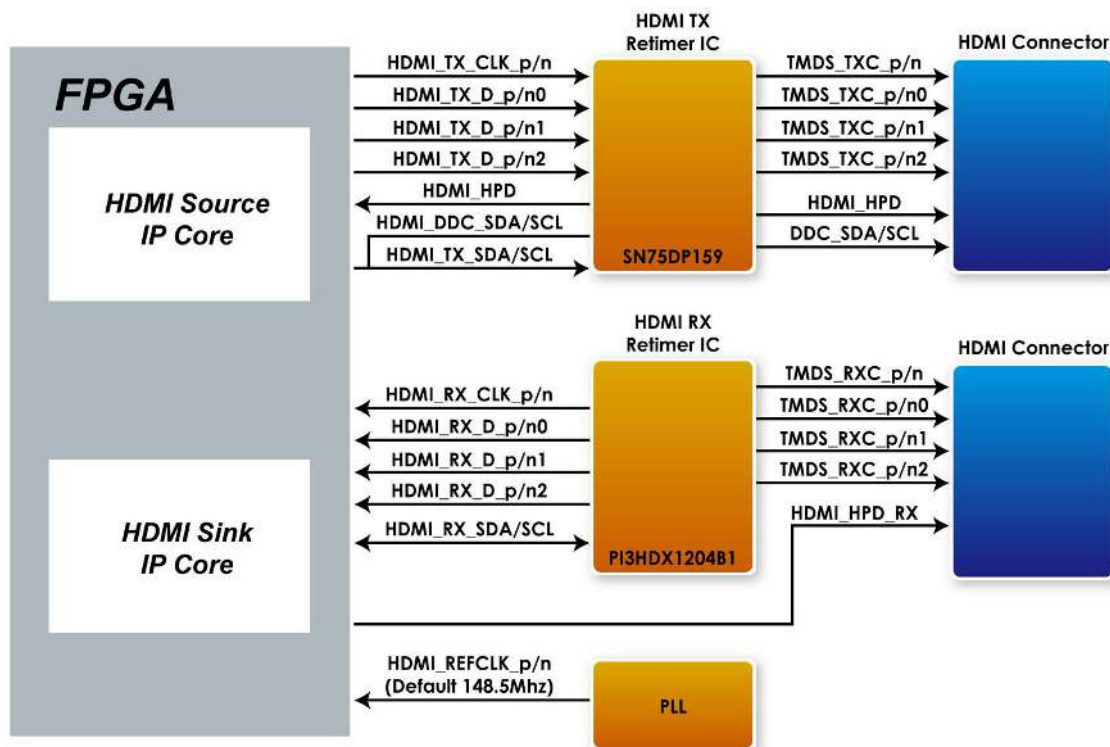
FPGA

HDMI Source IP Core

HDMI Sink IP Core

HDMI_TX_CLK_p/n
HDMI_TX_D_p/n0
HDMI_TX_D_p/n1
HDMI_TX_D_p/n2
HDMI_HPD
HDMI_DDC_SDA/SCL
HDMI_TX_SDA/SCL

HDMI TX Retimer IC

SN75DP159

TMDS_TXC_p/n
TMDS_TXC_p/n0
TMDS_TXC_p/n1
TMDS_TXC_p/n2
HDMI_HPD
DDC_SDA/SCL

HDMI Connector

HDMI RX Retimer IC

HDMI_RX_CLK_p/n
HDMI_RX_D_p/n0
HDMI_RX_D_p/n1
HDMI_RX_D_p/n2
HDMI_RX_SDA/SCL

PI3HDX1204B1

TMDS_RXC_p/n
TMDS_RXC_p/n0
TMDS_RXC_p/n1
TMDS_RXC_p/n2
HDMI_HPD_RX

HDMI Connector

HDMI_REFCLK_p/n
(Default 148.5Mhz)

PLL